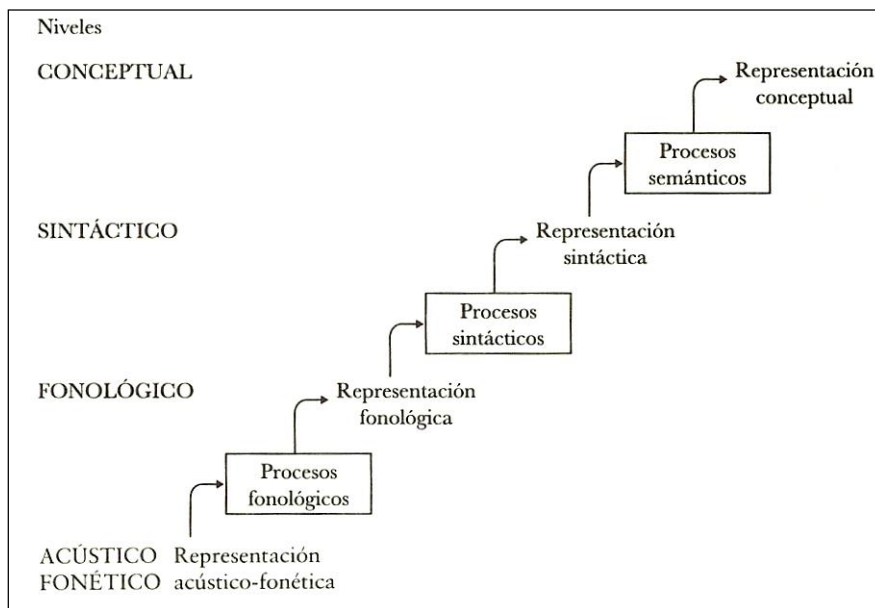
Niveles

CONCEPTUAL

Representación conceptual

Procesos semánticos

SINTÁCTICO

Representación sintáctica

Procesos sintácticos

FONOLÓGICO

Representación fonológica

Procesos fonológicos

ACÚSTICO FONÉTICO

Representación acústico-fonética